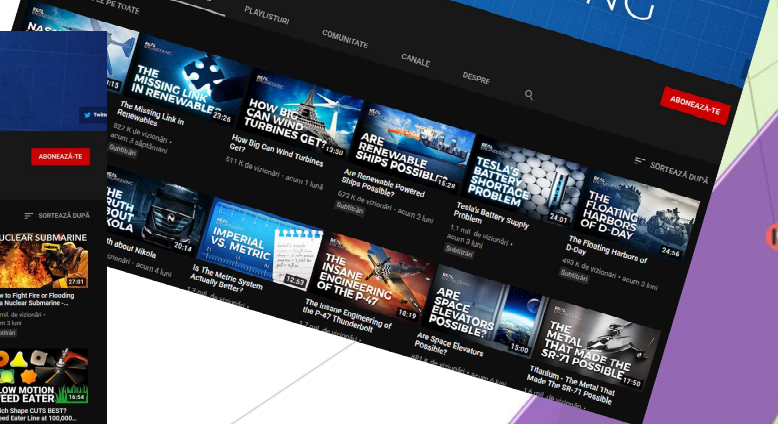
LE PE TOATE
PLAYLISTURI
COMUNITATE
CANALE
DESPRE
ABONEAZĂ-TE
SORTEAZĂ DUPĂ

NG

THE MISSING LINK IN RENEWABLES
25:26
The Missing Link in Renewables
927 K de vizionări • acum 3 săptămâni
Subtitrări

HOW BIG CAN WIND TURBINES GET?
13:30
How Big Can Wind Turbines Get?
511 K de vizionări • acum 1 lună

ARE RENEWABLE SHIPS POSSIBLE?
15:28
Are Renewable Powered Ships Possible?
672 K de vizionări • acum 2 luni
Subtitrări

TESLA'S BATTERY SHORTAGE PROBLEM
24:01
Tesla's Battery Supply Problem
1,1 mil. de vizionări • acum 3 luni
Subtitrări

THE FLOATING HARBORS OF D-DAY
24:56
The Floating Harbors of D-Day
492 K de vizionări • acum 3 luni
Subtitrări

THE TRUTH ABOUT NIKOLA
20:14
about Nikola
acum 4 luni

IMPERIAL VS. METRIC
12:53
Is The Metric System Actually Better?

THE INSANE ENGINEERING OF THE P-47
18:19
The Insane Engineering of the P-47 Thunderbolt

ARE SPACE ELEVATORS POSSIBLE?
15:00
Are Space Elevators Possible?

THE METAL THAT MADE THE SR-71
17:50
Titanium - The Metal That Made The SR-71 Possible

Twitt
ABONEAZĂ-TE
SORTEAZĂ DUPĂ
UCLEAR SUBMARINE
27:01
w to Fight Fire or Flooding a Nuclear Submarine -
mil. de vizionări •
um 3 luni

LOW MOTION EED EATER
16:54
ich Shape CUTS BEST? eed Eater Line at 100,000...